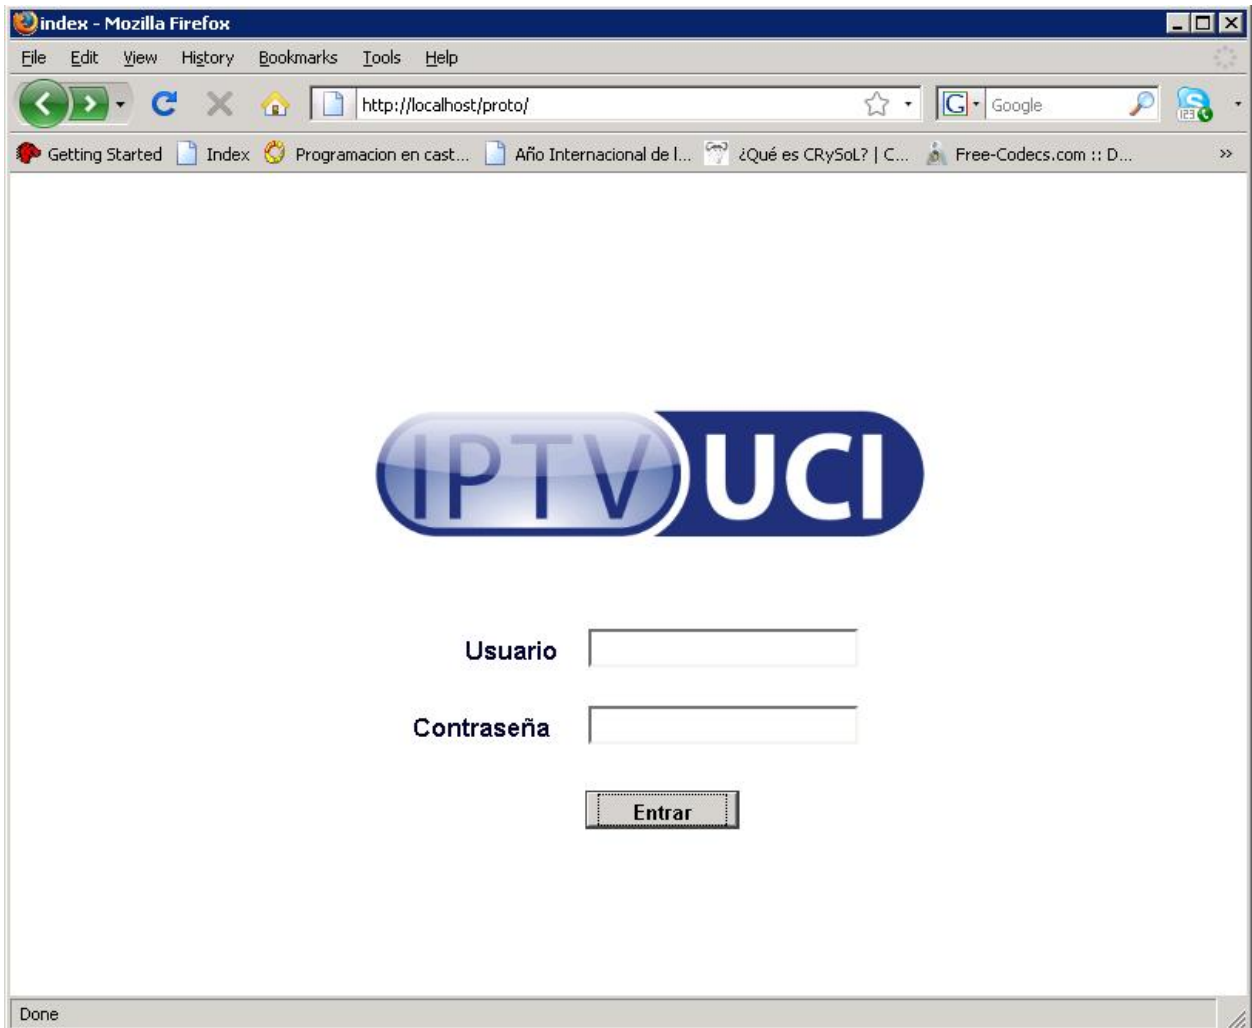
index - Mozilla Firefox

File Edit View History Bookmarks Tools Help

http://localhost/proto/

Google

Getting Started Index Programacion en cast... Año Internacional de l... ¿Qué es CRySoL? | C... Free-Codecs.com :: D... »

IPTV UCI

Usuario

Contraseña

Entrar

Done